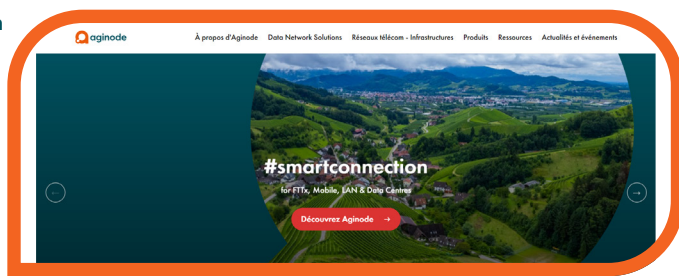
aginode

À propos d'Aginode Data Network Solutions Réseaux télécom - Infrastructures Produits Ressources Actualités et événements

#smartconnection

for FTTx, Mobile, LAN & Data Centres

Découvrez Aginode →